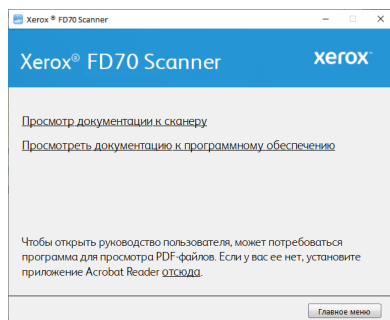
Xerox ® FD70 Scanner

Xerox® FD70 Scanner

xerox

Просмотр документации к сканеру

Просмотреть документацию к программному обеспечению

Чтобы открыть руководство пользователя, может потребоваться программа для просмотра PDF-файлов. Если у вас ее нет, установите приложение Acrobat Reader отсюда.

Главное меню